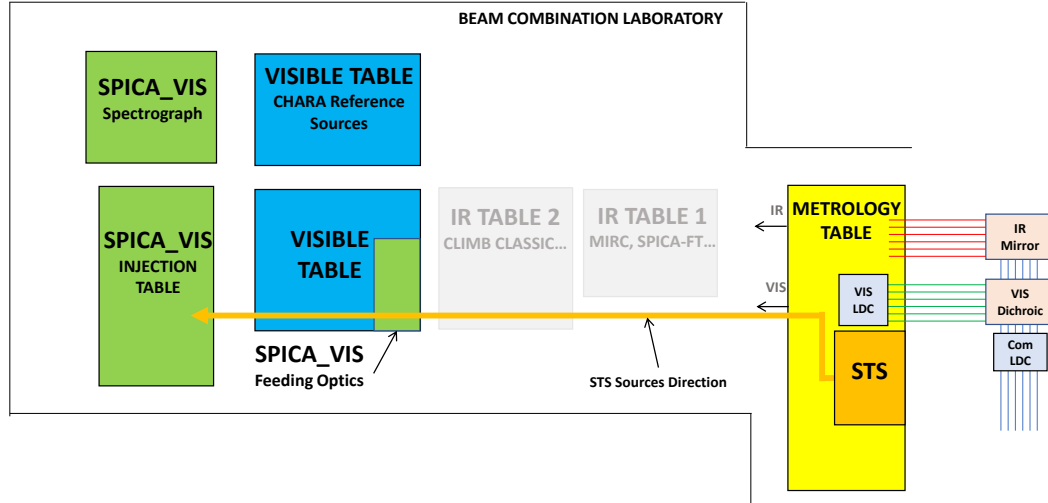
BEAM COMBINATION LABORATORY

SPICA_VIS
Spectrograph

VISIBLE TABLE
CHARA Reference Sources

SPICA_VIS
INJECTION TABLE

VISIBLE TABLE

IR TABLE 2
CLIMB CLASSIC...

IR TABLE 1
MIRC, SPICA-FT...

IR

METROLOGY TABLE

IR Mirror

VIS

VIS LDC

VIS Dichroic

Com LDC

STS

SPICA_VIS
Feeding Optics

STS Sources Direction